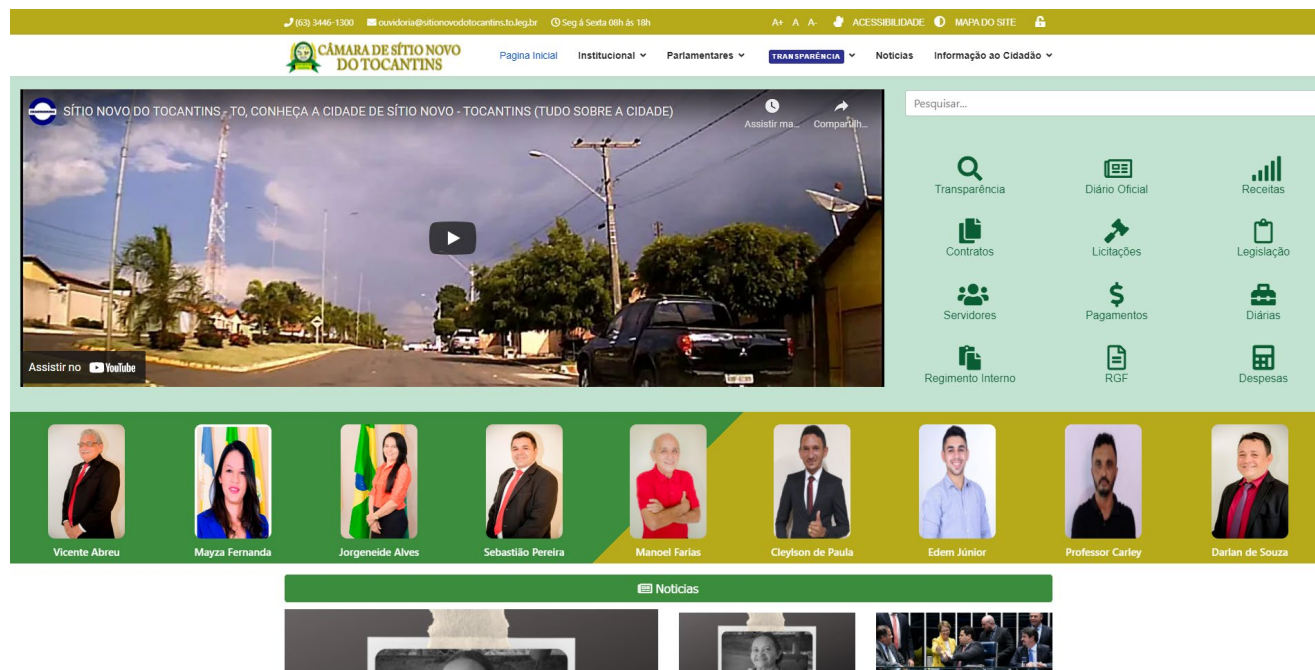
(63) 3446-1300 ouvidoria@sitionovodotocantins.to.leg.br Seg á Sexta 08h ás 18h A+ A A- ACESSIBILIDADE MAPA DO SITE

CÂMARA DE SÍTIO NOVO DO TOCANTINS

Pagina Inicial Institucional Parlamentares TRANSPARÊNCIA Noticias Informação ao Cidadão

SÍTIO NOVO DO TOCANTINS - TO, CONHEÇA A CIDADE DE SÍTIO NOVO - TOCANTINS (TUDO SOBRE A CIDADE)

Assistir ma... Compartilh...

Assistir no YouTube

Pesquisar...

Transparência Diário Oficial Receitas
Contratos Licitações Legislação
Servidores Pagamentos Diárias
Regimento Interno RGF Despesas

Vicente Abreu Mayza Fernanda Jorgeneide Alves Sebastião Pereira Manoel Farias Cleylson de Paula Edem Júnior Professor Carley Darlan de Souza

Noticias